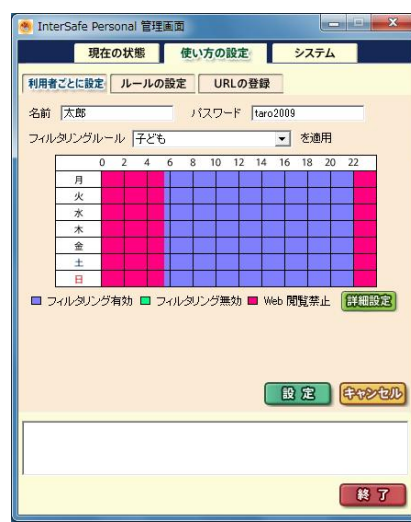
InterSafe Personal 管理画面

現在の状態 使い方の設定 システム

利用者ごとに設定 ルールの設定 URLの登録

名前 太郎 パスワード taro2009

フィルタリングルール 子ども を適用

|  | 0 | 2 | 4 | 6 | 8 | 10 | 12 | 14 | 16 | 18 | 20 | 22 |
|---|---|---|---|---|---|---|---|---|---|---|---|---|
| 月 |  |  |  |  |  |  |  |  |  |  |  |  |
| 火 |  |  |  |  |  |  |  |  |  |  |  |  |
| 水 |  |  |  |  |  |  |  |  |  |  |  |  |
| 木 |  |  |  |  |  |  |  |  |  |  |  |  |
| 金 |  |  |  |  |  |  |  |  |  |  |  |  |
| 土 |  |  |  |  |  |  |  |  |  |  |  |  |
| 日 |  |  |  |  |  |  |  |  |  |  |  |  |

フィルタリング有効 フィルタリング無効 Web 閲覧禁止 詳細設定

設定 キャンセル

終了